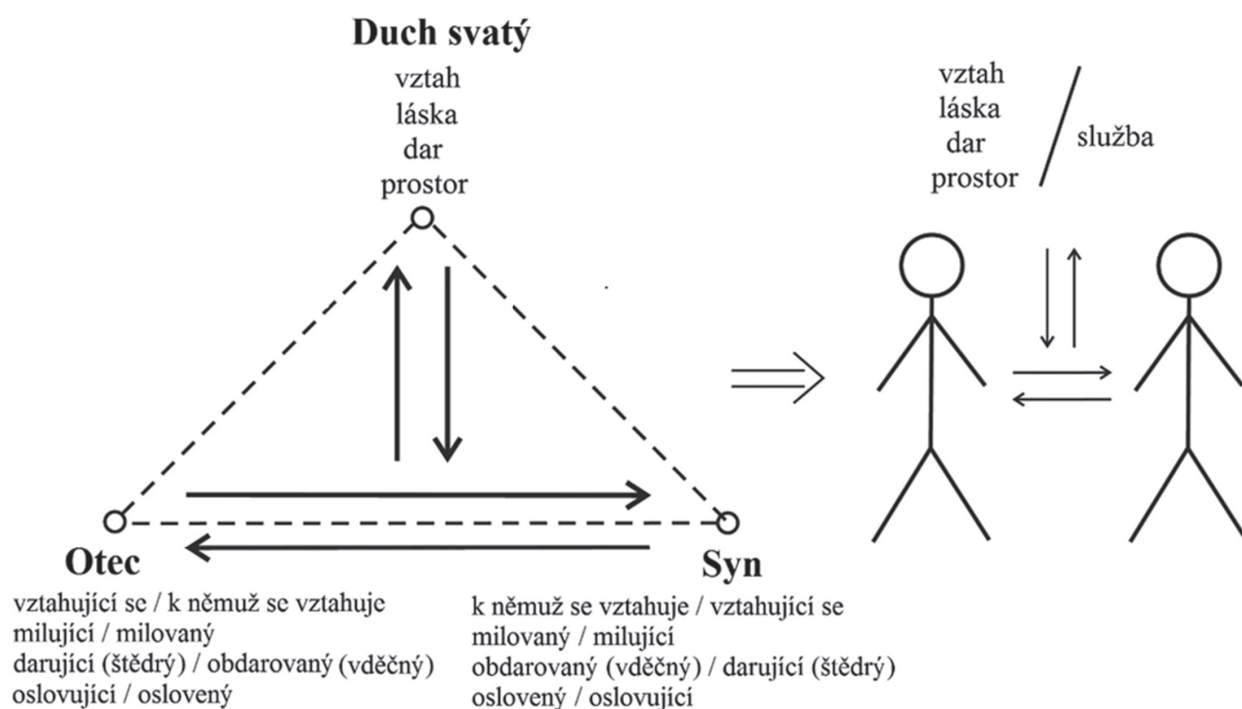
Duch svatý
vztah
láska
dar
prostor

vztah
láska
dar
prostor

služba

Otec
vztahující se / k němuž se vztahuje
milující / milovaný
darující (štědrý) / obdarovaný (vděčný)
oslovující / oslovený

Syn
k němuž se vztahuje / vztahující se
milovaný / milující
obdarovaný (vděčný) / darující (štědrý)
oslovený / oslovující